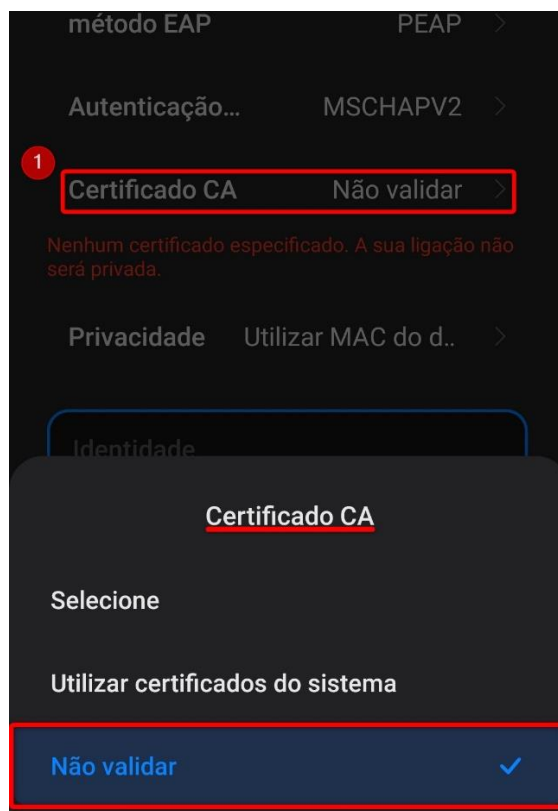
método EAP PEAP

Autenticação... MSCHAPV2

1

Certificado CA Não validar

Nenhum certificado especificado. A sua ligação não será privada.

Privacidade Utilizar MAC do d..

Identidade

Certificado CA

Selecione

Utilizar certificados do sistema

Não validar